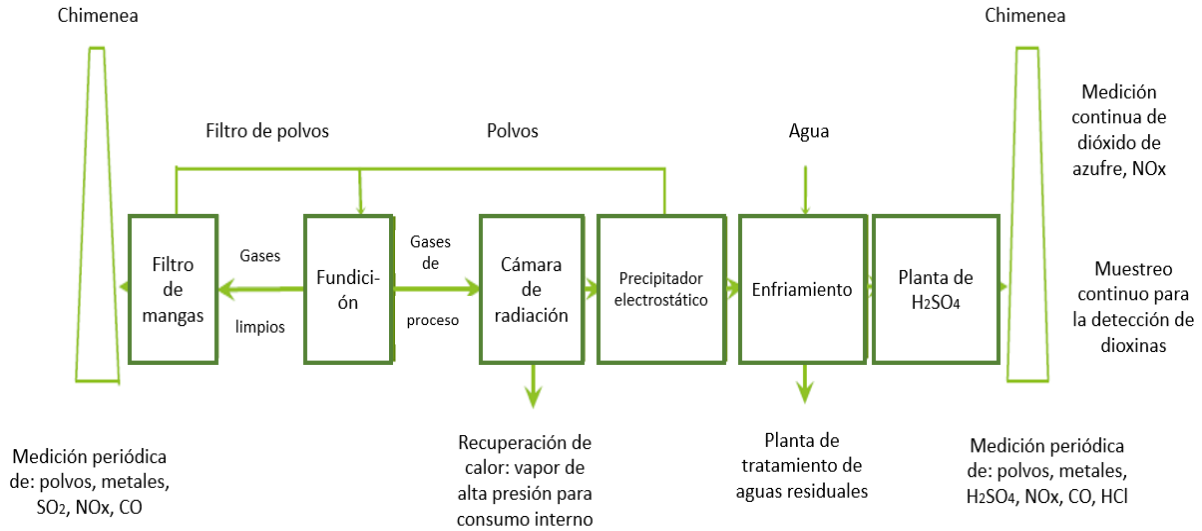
Chimenea

Chimenea

Medición continua de dióxido de azufre, NOx

Filtro de polvos

Polvos

Agua

Filtro de mangas

Gases limpios

Fundición

Gases de proceso

Cámara de radiación

Precipitador electrostático

Enfriamiento

Planta de $H_2SO_4$

Muestreo continuo para la detección de dioxinas

Medición periódica de: polvos, metales, $SO_2$, NOx, CO

Recuperación de calor: vapor de alta presión para consumo interno

Planta de tratamiento de aguas residuales

Medición periódica de: polvos, metales, $H_2SO_4$, NOx, CO, HCl